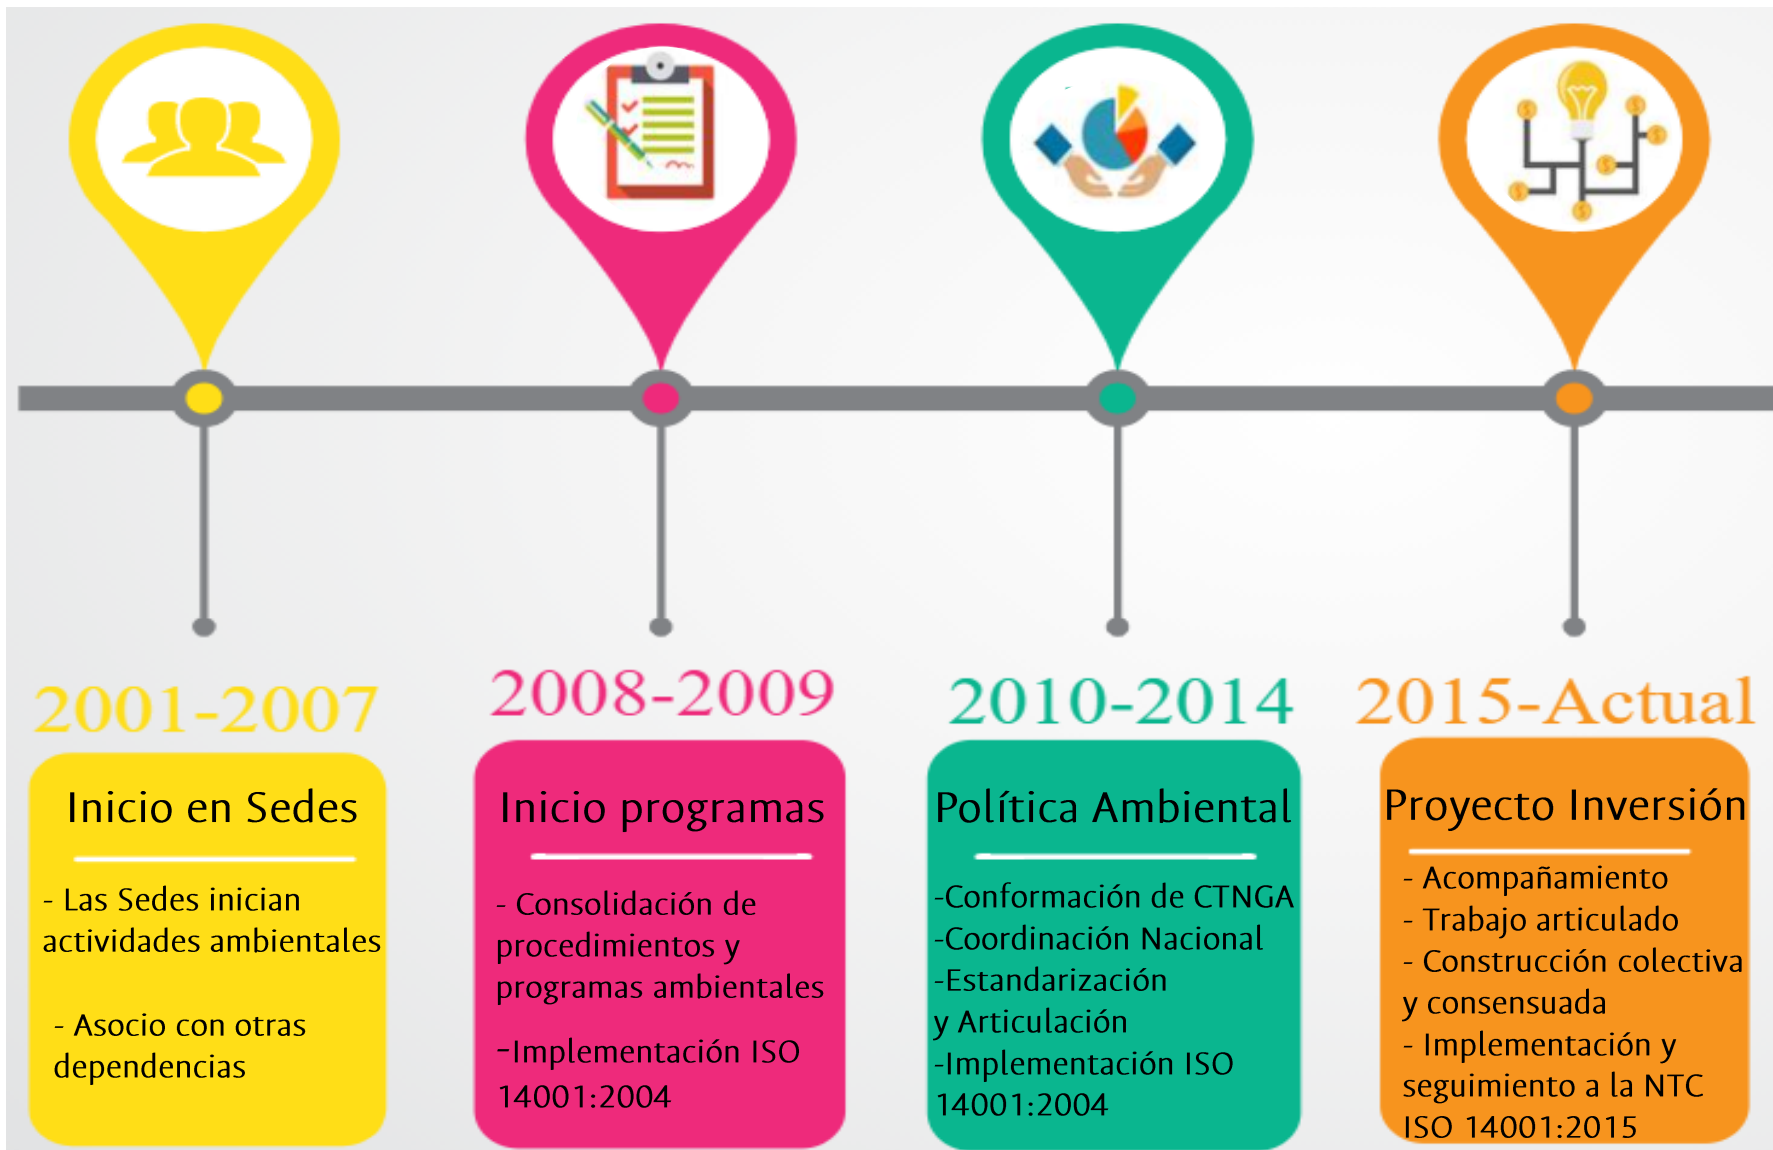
2001-2007

Inicio en Sedes

- Las Sedes inician actividades ambientales

- Asocio con otras dependencias

2008-2009

Inicio programas

- Consolidación de procedimientos y programas ambientales

-Implementación ISO 14001:2004

2010-2014

Política Ambiental

-Conformación de CTNGA
-Coordinación Nacional
-Estandarización y Articulación
-Implementación ISO 14001:2004

2015-Actual

Proyecto Inversión

- Acompañamiento
- Trabajo articulado
- Construcción colectiva y consensuada
- Implementación y seguimiento a la NTC ISO 14001:2015